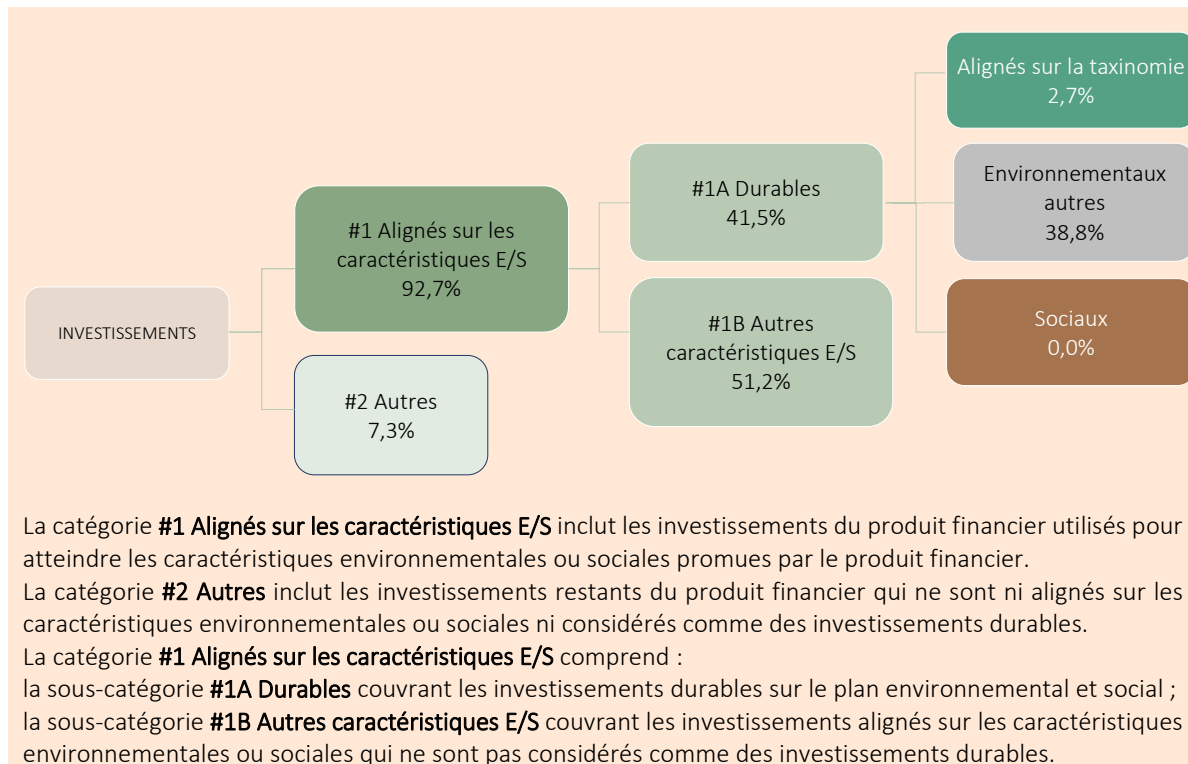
INVESTISSEMENTS

#1 Alignés sur les caractéristiques E/S
92,7%

#2 Autres
7,3%

#1A Durables
41,5%

#1B Autres caractéristiques E/S
51,2%

Alignés sur la taxinomie
2,7%

Environnementaux autres
38,8%

Sociaux
0,0%

La catégorie **#1 Alignés sur les caractéristiques E/S** inclut les investissements du produit financier utilisés pour atteindre les caractéristiques environnementales ou sociales promues par le produit financier.
La catégorie **#2 Autres** inclut les investissements restants du produit financier qui ne sont ni alignés sur les caractéristiques environnementales ou sociales ni considérés comme des investissements durables.
La catégorie **#1 Alignés sur les caractéristiques E/S** comprend :
la sous-catégorie **#1A Durables** couvrant les investissements durables sur le plan environnemental et social ;
la sous-catégorie **#1B Autres caractéristiques E/S** couvrant les investissements alignés sur les caractéristiques environnementales ou sociales qui ne sont pas considérés comme des investissements durables.